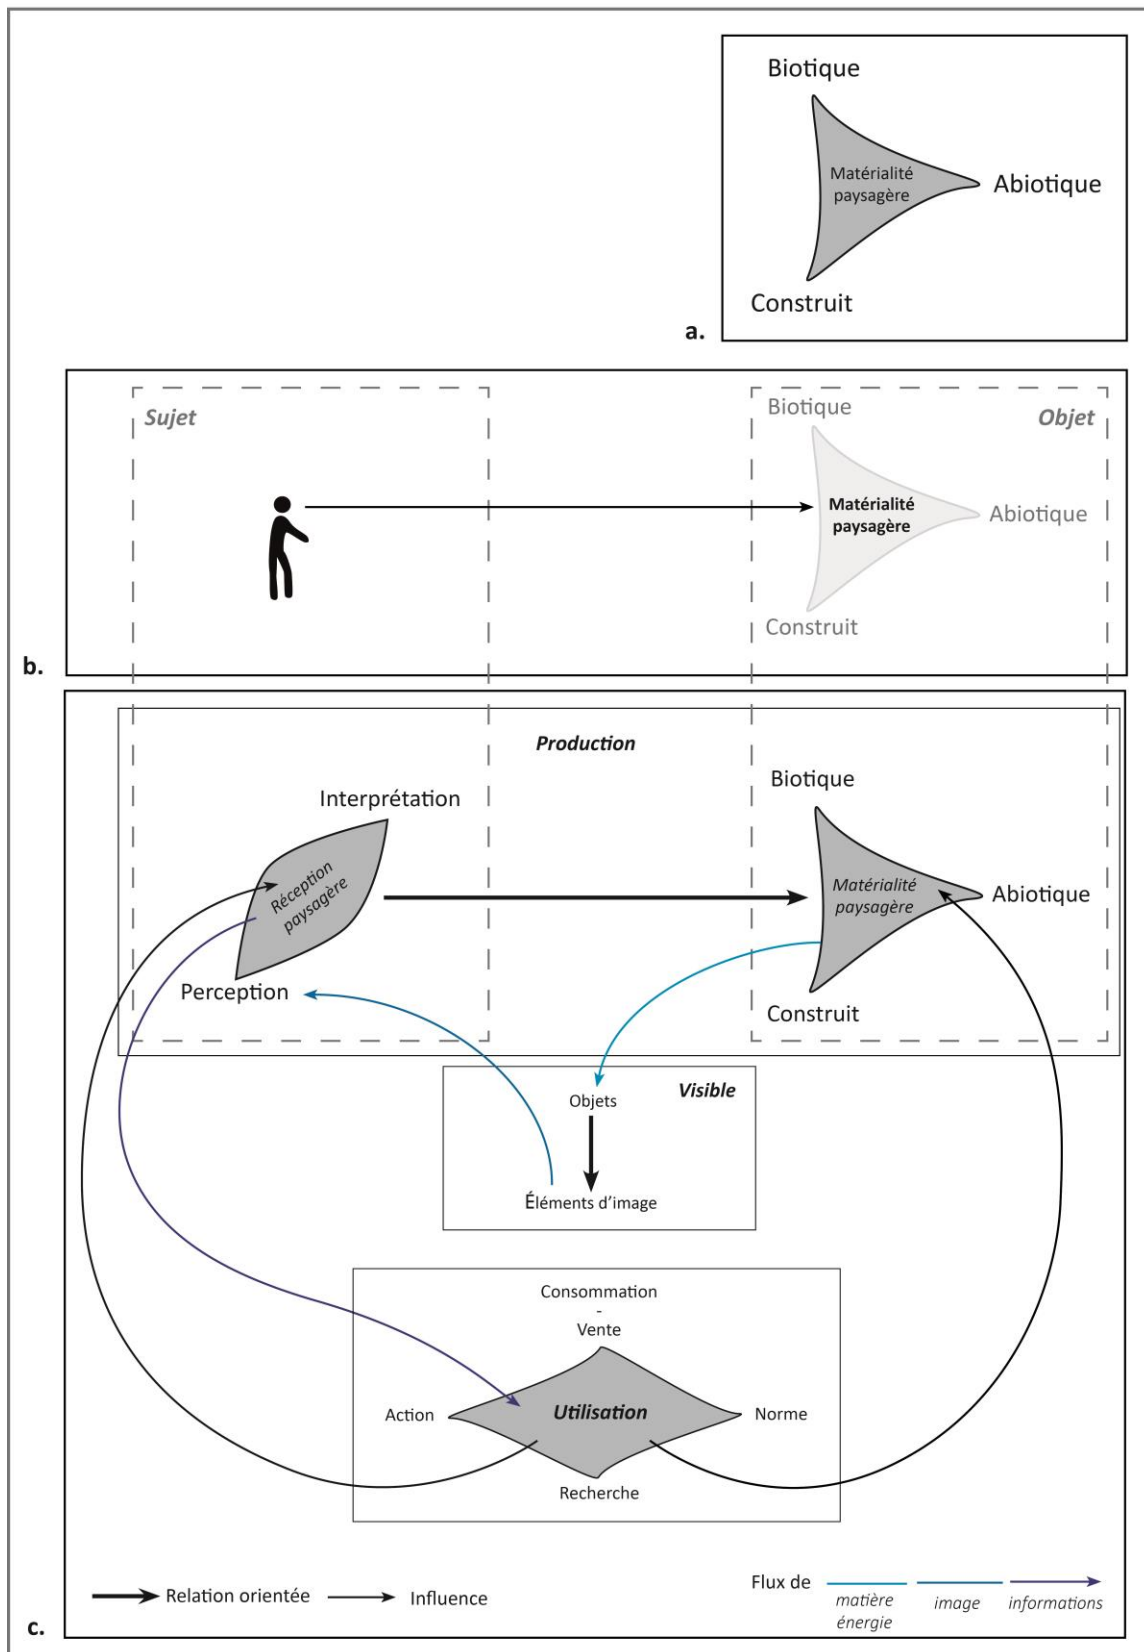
Biotique

Matérialité paysagère

Abiotique

Construit

a.

Sujet

Biotique

Objet

Matérialité paysagère

Abiotique

Construit

b.

Production

Interprétation

Réception paysagère

Perception

Biotique

Matérialité paysagère

Abiotique

Construit

Objets

Visible

Éléments d'image

Consommation
-
Vente

Action

Utilisation

Norme

Recherche

Relation orientée

Influence

Flux de

matière énergie

image

informations

c.